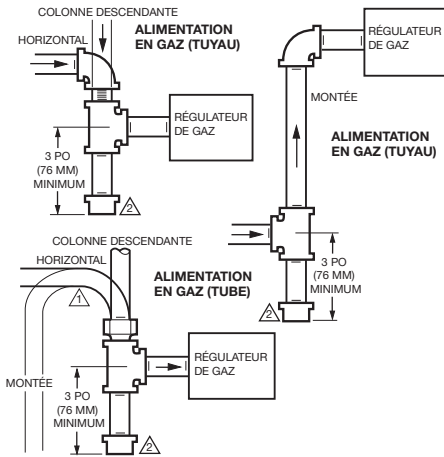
COLONNE DESCENDANTE

HORIZONTAL

ALIMENTATION EN GAZ (TUYAU)

RÉGULATEUR DE GAZ

3 PO (76 MM) MINIMUM

2

RÉGULATEUR DE GAZ

MONTÉE

ALIMENTATION EN GAZ (TUYAU)

3 PO (76 MM) MINIMUM

2

COLONNE DESCENDANTE

HORIZONTAL

ALIMENTATION EN GAZ (TUBE)

1

RÉGULATEUR DE GAZ

MONTÉE

3 PO (76 MM) MINIMUM

2